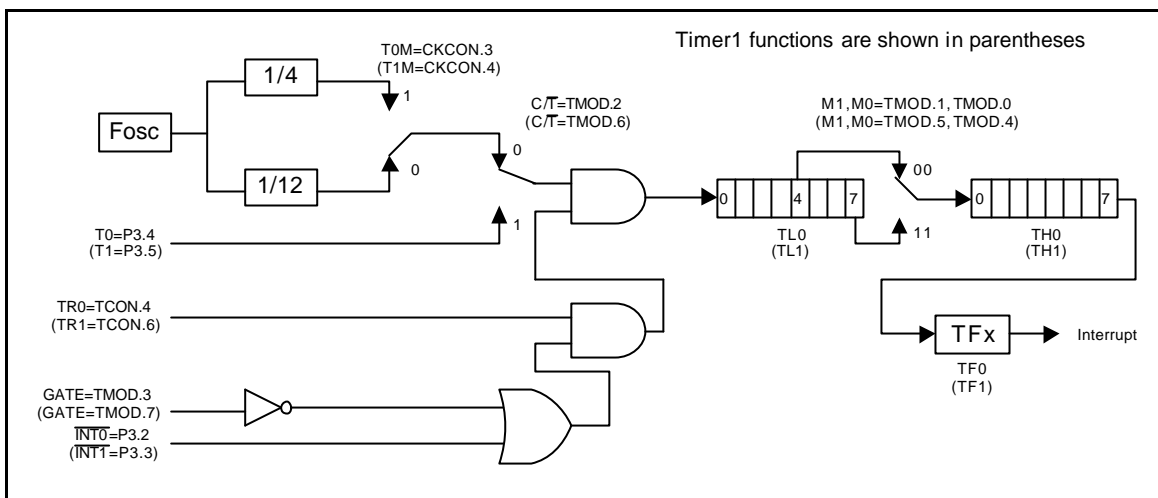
Timer1 functions are shown in parentheses

Fosc

1/4

1/12

T0M=CKCON.3
(T1M=CKCON.4)

1

0

C/$\overline{T}$=TMOD.2
(C/$\overline{T}$=TMOD.6)

0

1

T0=P3.4
(T1=P3.5)

M1,M0=TMOD.1, TMOD.0
(M1,M0=TMOD.5, TMOD.4)

0 4 7

TL0
(TL1)

00

11

0 7

TH0
(TH1)

TR0=TCON.4
(TR1=TCON.6)

TFx

Interrupt

TF0
(TF1)

GATE=TMOD.3
(GATE=TMOD.7)

$\overline{INT0}$=P3.2
($\overline{INT1}$=P3.3)